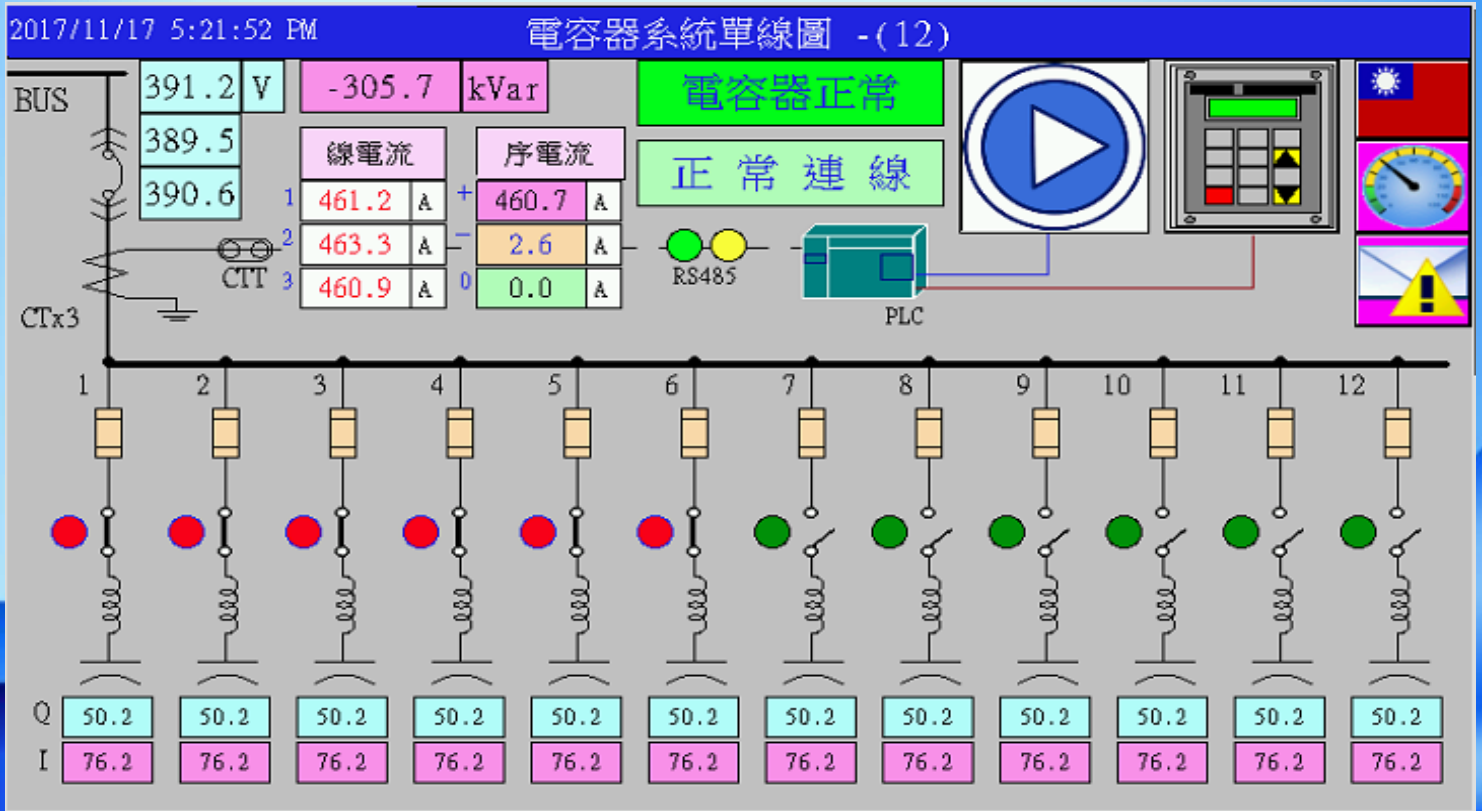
2017/11/17 5:21:52 PM

電容器系統單線圖 -(12)

BUS

391.2 V
389.5
390.6

-305.7 kVar

電容器正常

正 常 連 線

線電流
1 461.2 A
2 463.3 A
3 460.9 A

序電流
+ 460.7 A
− 2.6 A
0 0.0 A

CTT

RS485

PLC

CTx3

1 2 3 4 5 6 7 8 9 10 11 12

| | | | | | | | | | | | | |
|---|---|---|---|---|---|---|---|---|---|---|---|---|
| Q | 50.2 | 50.2 | 50.2 | 50.2 | 50.2 | 50.2 | 50.2 | 50.2 | 50.2 | 50.2 | 50.2 | 50.2 |
| I | 76.2 | 76.2 | 76.2 | 76.2 | 76.2 | 76.2 | 76.2 | 76.2 | 76.2 | 76.2 | 76.2 | 76.2 |